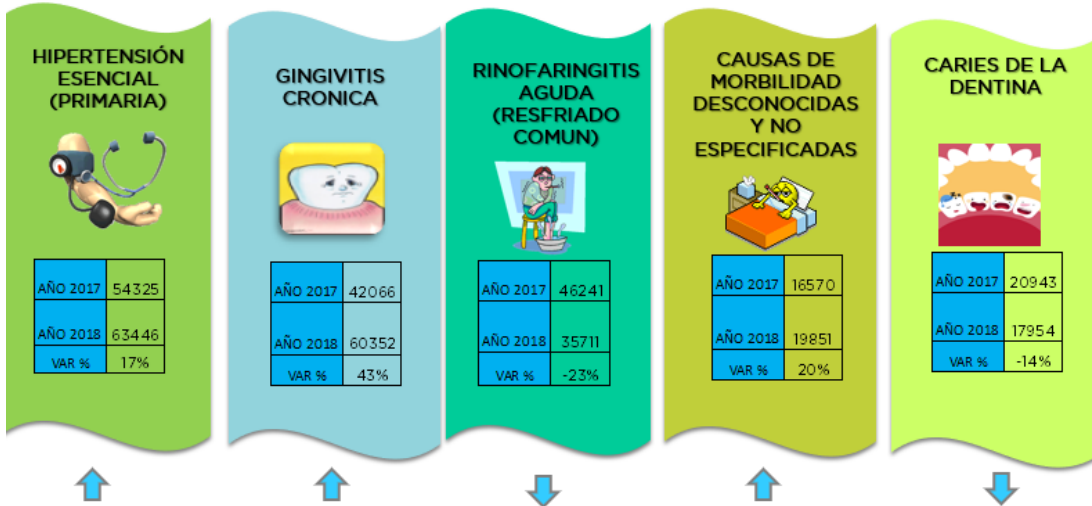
HIPERTENSIÓN ESENCIAL (PRIMARIA)

| AÑO 2017 | 54325 |
|---|---|
| AÑO 2018 | 63446 |
| VAR % | 17% |

GINGIVITIS CRONICA

| AÑO 2017 | 42066 |
|---|---|
| AÑO 2018 | 60352 |
| VAR % | 43% |

RINOFARINGITIS AGUDA (RESFRIADO COMUN)

| AÑO 2017 | 46241 |
|---|---|
| AÑO 2018 | 35711 |
| VAR % | -23% |

CAUSAS DE MORBILIDAD DESCONOCIDAS Y NO ESPECIFICADAS

| AÑO 2017 | 16570 |
|---|---|
| AÑO 2018 | 19851 |
| VAR % | 20% |

CARIES DE LA DENTINA

| AÑO 2017 | 20943 |
|---|---|
| AÑO 2018 | 17954 |
| VAR % | -14% |